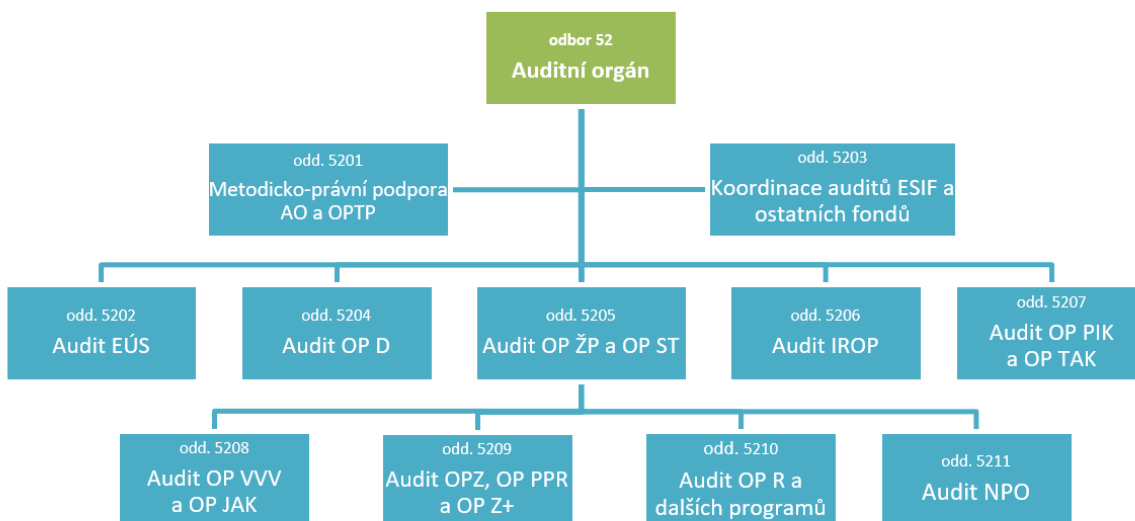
odbor 52
Auditní orgán

odd. 5201
Metodicko-právní podpora AO a OPTP

odd. 5203
Koordinace auditů ESIF a ostatních fondů

odd. 5202
Audit EÚS

odd. 5204
Audit OP D

odd. 5205
Audit OP ŽP a OP ST

odd. 5206
Audit IROP

odd. 5207
Audit OP PIK a OP TAK

odd. 5208
Audit OP VVV a OP JAK

odd. 5209
Audit OPZ, OP PPR a OP Z+

odd. 5210
Audit OP R a dalších programů

odd. 5211
Audit NPO